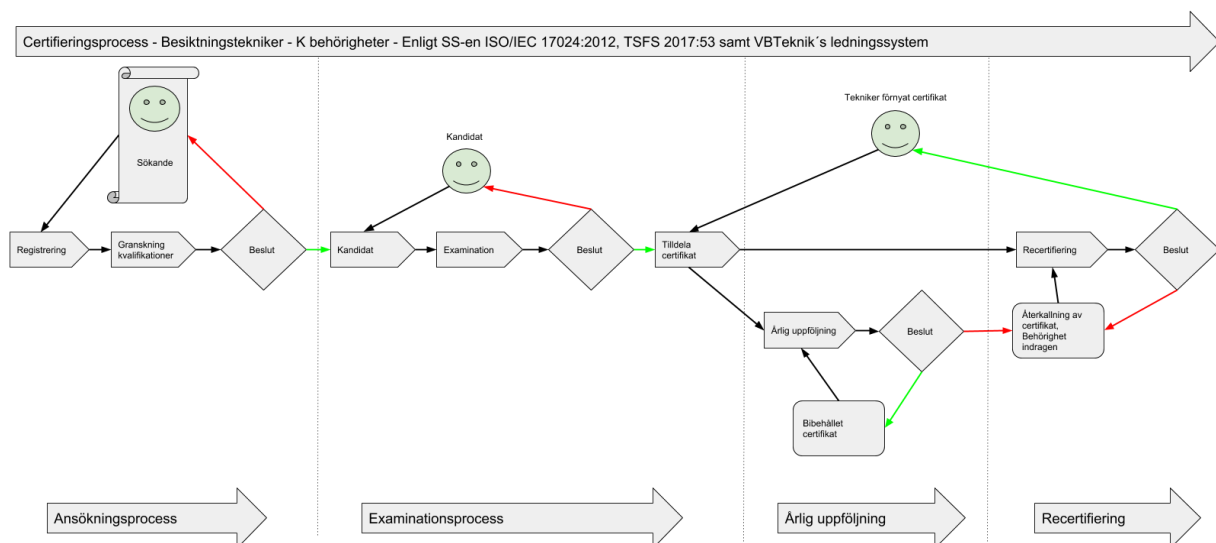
Certifieringsprocess - Besiktningstekniker - K behörigheter - Enligt SS-en ISO/IEC 17024:2012, TSFS 2017:53 samt VBTeknik´s ledningssystem

Sökande

Registrering

Granskning kvalifikationer

Beslut

Kandidat

Kandidat

Examination

Beslut

Tekniker förnyat certifikat

Tilldela certifikat

Recertifiering

Beslut

Årlig uppföljning

Beslut

Återkallning av certifikat, Behörighet indragen

Bibehållet certifikat

Ansökningsprocess

Examinationsprocess

Årlig uppföljning

Recertifiering